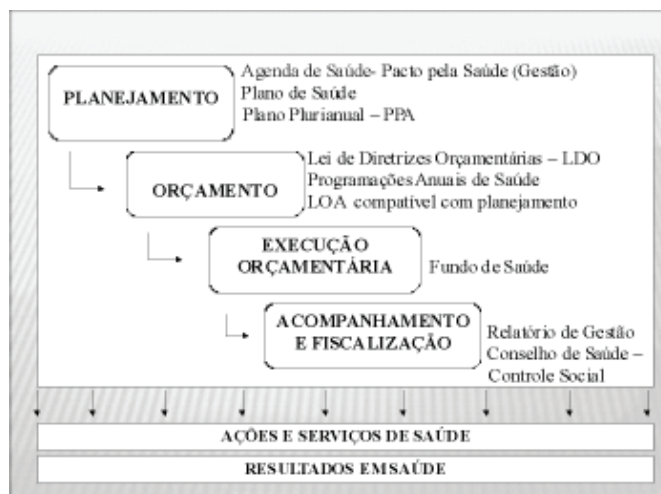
PLANEJAMENTO

Agenda de Saúde- Pacto pela Saúde (Gestão)
Plano de Saúde
Plano Plurianual – PPA

ORÇAMENTO

Lei de Diretrizes Orçamentárias – LDO
Programações Anuais de Saúde
LOA compatível com planejamento

EXECUÇÃO ORÇAMENTÁRIA

Fundo de Saúde

ACOMPANHAMENTO E FISCALIZAÇÃO

Relatório de Gestão
Conselho de Saúde – Controle Social

AÇÕES E SERVIÇOS DE SAÚDE

RESULTADOS EM SAÚDE